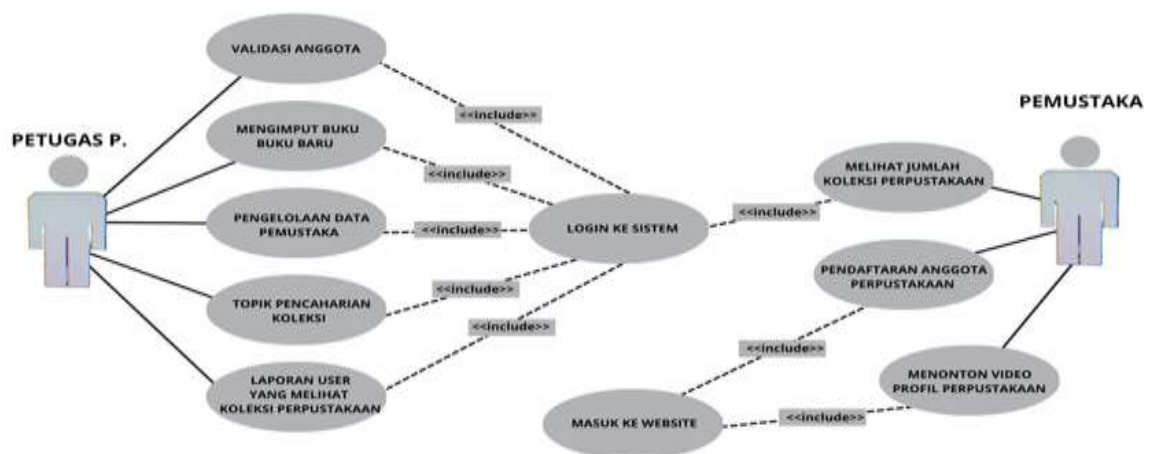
PETUGAS P.

VALIDASI ANGGOTA

<<include>>

MENGIMPUT BUKU BUKU BARU

<<include>>

PENGELOLAAN DATA PEMUSTAKA

<<include>>

LOGIN KE SISTEM

TOPIK PENCAHARIAN KOLEKSI

<<include>>

<<include>>

LAPORAN USER YANG MELIHAT KOLEKSI PERPUSTAKAAN

PEMUSTAKA

<<include>>

MELIHAT JUMLAH KOLEKSI PERPUSTAKAAN

PENDAFTARAN ANGGOTA PERPUSTAKAAN

<<include>>

MENONTON VIDEO PROFIL PERPUSTAKAAN

MASUK KE WEBSITE

<<include>>